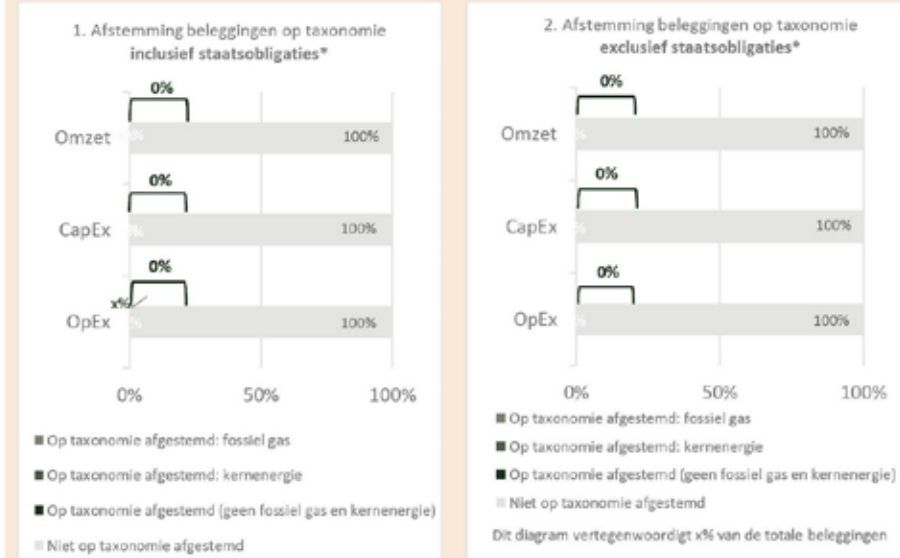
1. Afstemming beleggingen op taxonomie
**inclusief staatsobligaties***

0%

Omzet %

100%

0%

CapEx %

100%

0%

x%

OpEx %

100%

0%
50%
100%

Op taxonomie afgestemd: fossiel gas

Op taxonomie afgestemd: kernenergie

Op taxonomie afgestemd (geen fossiel gas en kernenergie)

Niet op taxonomie afgestemd

2. Afstemming beleggingen op taxonomie
**exclusief staatsobligaties***

0%

Omzet %

100%

0%

CapEx %

100%

0%

OpEx %

100%

0%
50%
100%

Op taxonomie afgestemd: fossiel gas

Op taxonomie afgestemd: kernenergie

Op taxonomie afgestemd (geen fossiel gas en kernenergie)

Niet op taxonomie afgestemd

Dit diagram vertegenwoordigt x% van de totale beleggingen